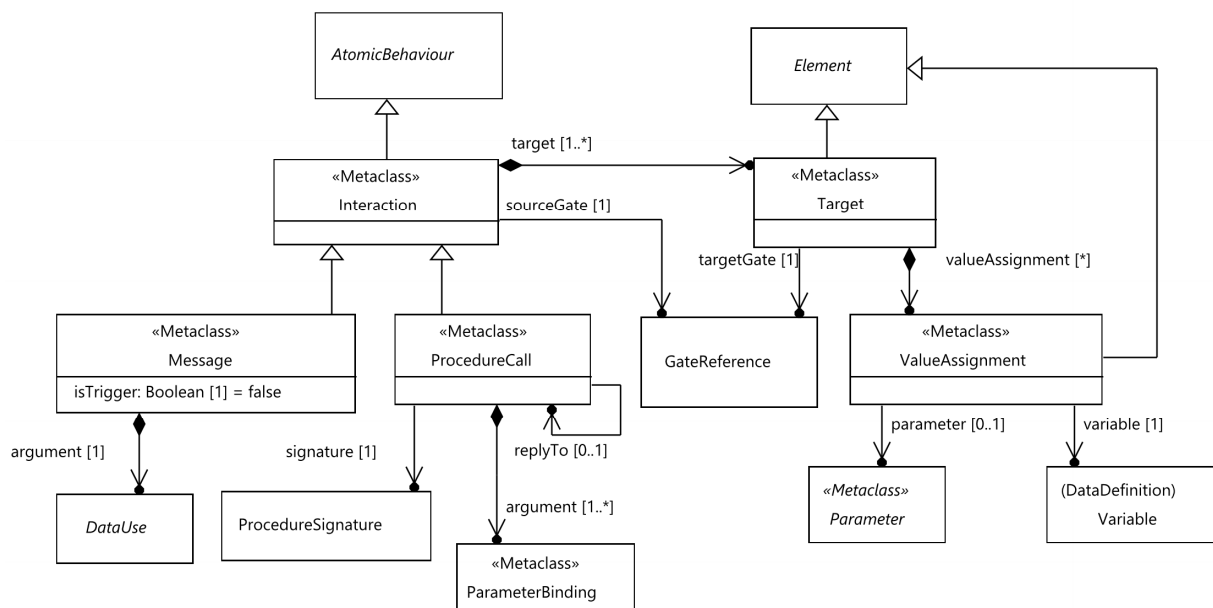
AtomicBehaviour

Element

target [1..*]

«Metaclass»
Interaction

sourceGate [1]

«Metaclass»
Target

targetGate [1]

valueAssignment [*]

«Metaclass»
Message

isTrigger: Boolean [1] = false

«Metaclass»
ProcedureCall

GateReference

«Metaclass»
ValueAssignment

argument [1]

signature [1]

replyTo [0..1]

parameter [0..1]

variable [1]

DataUse

ProcedureSignature

argument [1..*]

«Metaclass»
Parameter

(DataDefinition)
Variable

«Metaclass»
ParameterBinding